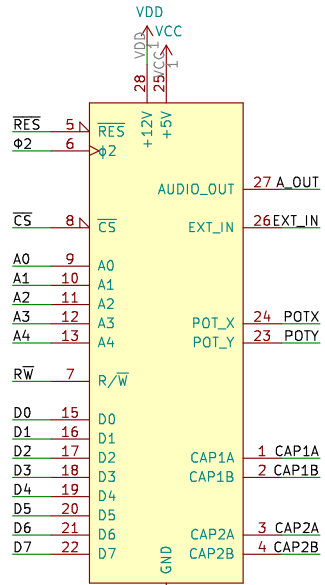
VDD
VCC
VDD
1
VCC
1
28
25
+12V
+5V
$\overline{RES}$ 5 $\overline{RES}$
Φ2 6 φ2
AUDIO_OUT 27 A_OUT
EXT_IN 26 EXT_IN
$\overline{CS}$ 8 $\overline{CS}$
A0 9 A0
A1 10 A1
A2 11 A2
A3 12 A3
A4 13 A4
POT_X 24 POTX
POT_Y 23 POTY
R$\overline{W}$ 7 R/$\overline{W}$
D0 15 D0
D1 16 D1
D2 17 D2
D3 18 D3
D4 19 D4
D5 20 D5
D6 21 D6
D7 22 D7
CAP1A 1 CAP1A
CAP1B 2 CAP1B
CAP2A 3 CAP2A
CAP2B 4 CAP2B
GND